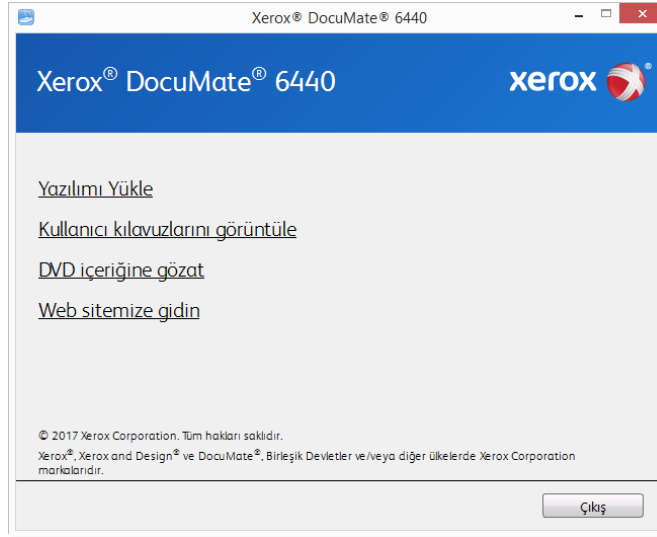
Xerox® DocuMate® 6440

Xerox® DocuMate® 6440

xerox

Yazılımı Yükle

Kullanıcı kılavuzlarını görüntüle

DVD içeriğine gözat

Web sitemize gidin

© 2017 Xerox Corporation. Tüm hakları saklıdır.

Xerox®, Xerox and Design® ve DocuMate®, Birleşik Devletler ve/veya diğer ülkelerde Xerox Corporation markalarıdır.

Çıkış